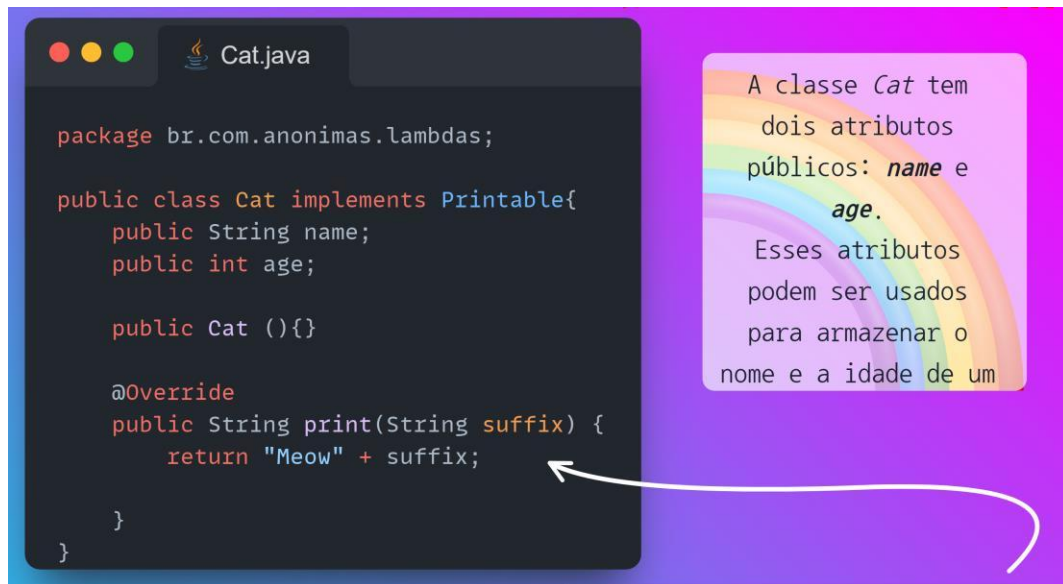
Cat.java

package br.com.anonimas.lambdas;

public class Cat implements Printable{
    public String name;
    public int age;

    public Cat (){}

    @Override
    public String print(String suffix) {
        return "Meow" + suffix;

    }
}

A classe *Cat* tem dois atributos públicos: ***name*** e ***age***.
Esses atributos podem ser usados para armazenar o nome e a idade de um